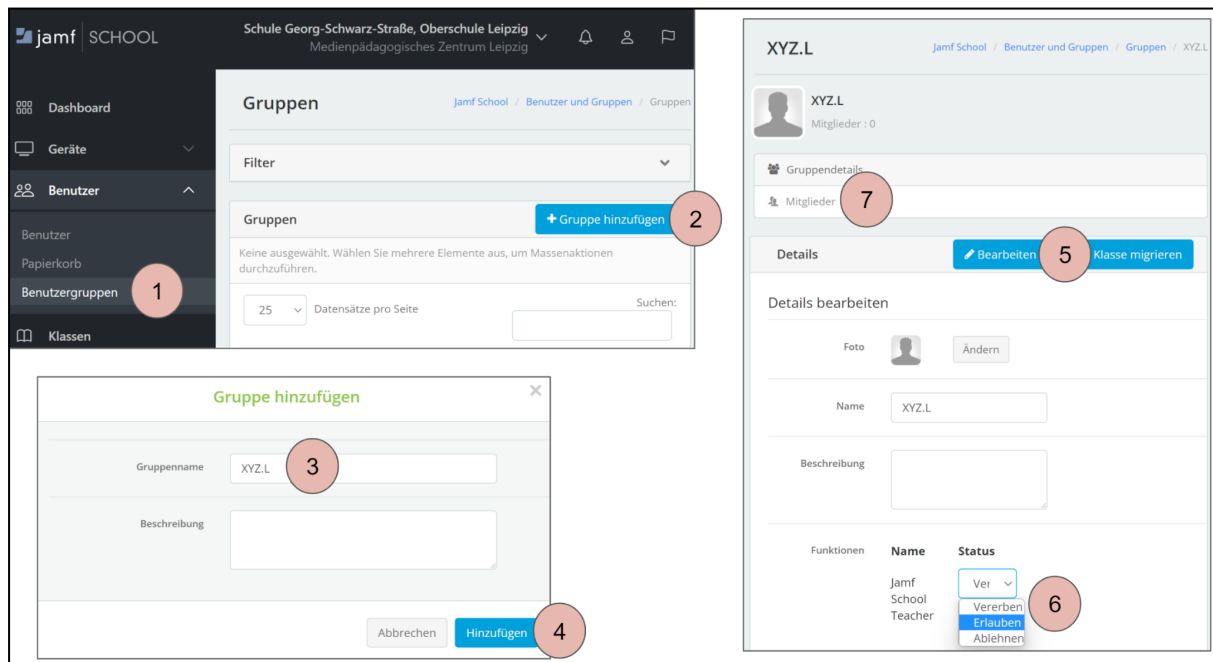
jamf | SCHOOL

Schule Georg-Schwarz-Straße, Oberschule Leipzig
Medienpädagogisches Zentrum Leipzig

Dashboard
Geräte
Benutzer
Benutzer
Papierkorb
Benutzergruppen
1
Klassen

Gruppen
Jamf School / Benutzer und Gruppen / Gruppen

Filter

Gruppen
+ Gruppe hinzufügen
2
Keine ausgewählt. Wählen Sie mehrere Elemente aus, um Massenaktionen durchzuführen.

25 Datensätze pro Seite
Suchen:

Gruppe hinzufügen
×
Gruppenname XYZ.L
3
Beschreibung

Abbrechen
Hinzufügen
4

XYZ.L
Jamf School / Benutzer und Gruppen / Gruppen / XYZ.L

XYZ.L
Mitglieder : 0

Gruppendetails
Mitglieder
7

Details
Bearbeiten
5
Klasse migrieren

Details bearbeiten

Foto
Ändern

Name XYZ.L

Beschreibung

Funktionen
| Name | Status |
|---|---|
| Jamf School Teacher | Ver |

6
Vererben
Erlauben
Ablehnen